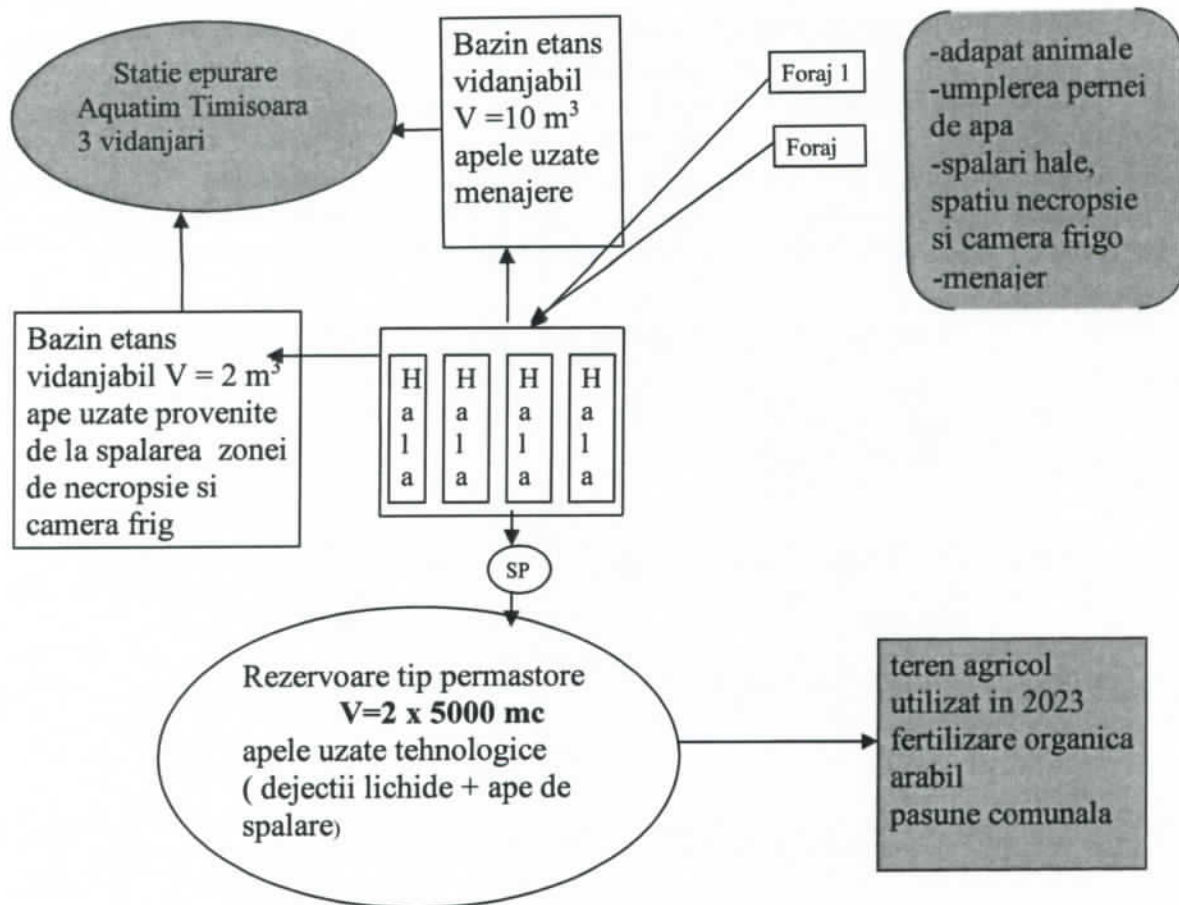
Statie epurare Aquatim Timisoara 3 vidanjari

Bazin etans vidanjabil $V = 10 m^3$ apele uzate menajere

Foraj 1

Foraj

-adapat animale
-umplerea pernei de apa
-spalari hale, spatiu necropsie si camera frigo
-menajer

Bazin etans vidanjabil $V = 2 m^3$ ape uzate provenite de la spalarea zonei de necropsie si camera frig

H a l a

H a l a

H a l a

H a l a

SP

Rezervoare tip permastore
**V=2 x 5000 mc**
apele uzate tehnologice ( dejectii lichide + ape de spalare)

teren agricol utilizat in 2023 fertilizare organica arabil pasune comunala